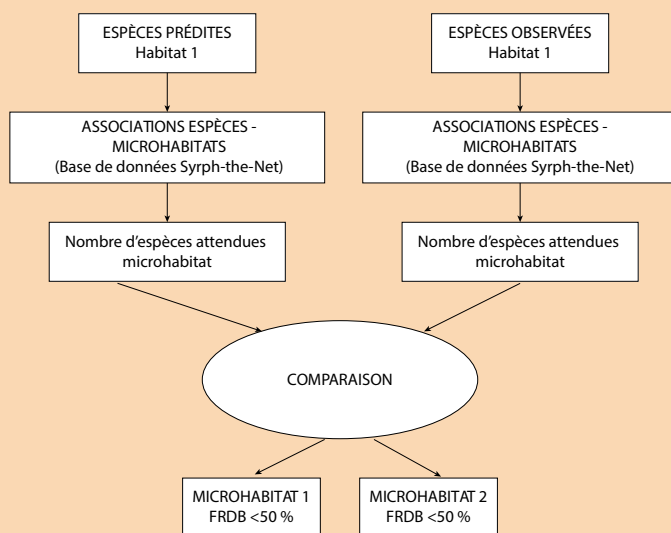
ESPÈCES PRÉDITES
Habitat 1

ESPÈCES OBSERVÉES
Habitat 1

ASSOCIATIONS ESPÈCES - MICROHABITATS
(Base de données Syrph-the-Net)

ASSOCIATIONS ESPÈCES - MICROHABITATS
(Base de données Syrph-the-Net)

Nombre d'espèces attendues microhabitat

Nombre d'espèces attendues microhabitat

COMPARAISON

MICROHABITAT 1
FRDB <50 %

MICROHABITAT 2
FRDB <50 %